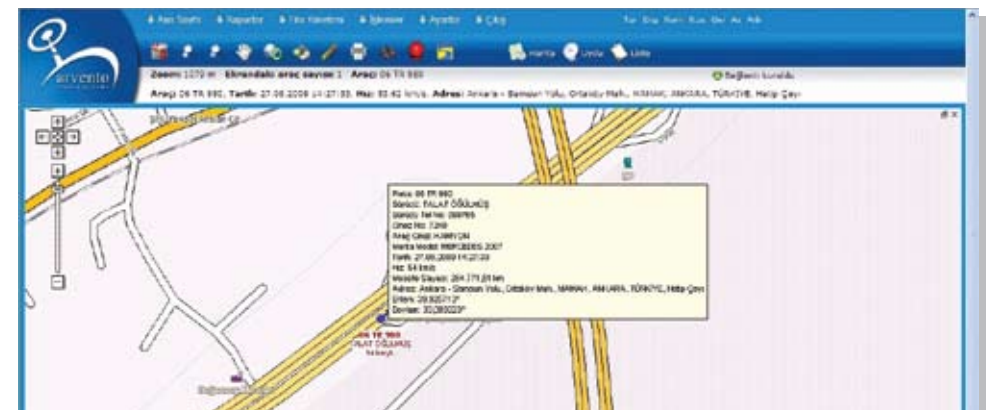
arvento

♦ Ana Sayfa ♦ Raporlar ♦ Filo Yönetimi ♦ İşlemler ♦ Ayarlar ♦ Çıkış

Harita Liste Liste

Zoom: 1070 m Ekrandaki araç sayısı: 1 Araç: 06 TR 980

Bağlantı kuruldu

Araç: 06 TR 980, Tarih: 27.08.2009 14:27:33, Hız: 53.42 km/s, Adres: Ankara - Samsun Yolu, Ortaköy Mah., MAMAK, ANKARA, TÜRKİYE, Hatip Çayı

Plaka: 06 TR 980
Sürücü: TALAT ÖĞÜLKÜŞ
Sürücü Tel No: 269765
Direct No: 7269
Araç Cinsi: KAMYON
Marka Model: MERCEDES 2007
Tarih: 27.08.2009 14:27:33
Hız: 54 km/s
Mesafe Sayacı: 264.775,00 km
Adres: Ankara - Samsun Yolu, Ortaköy Mah., MAMAK, ANKARA, TÜRKİYE, Hatip Çayı
Enlem: 39.935712°
Boylam: 32.950023°

06 TR 980
TALAT ÖĞÜLKÜŞ
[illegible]